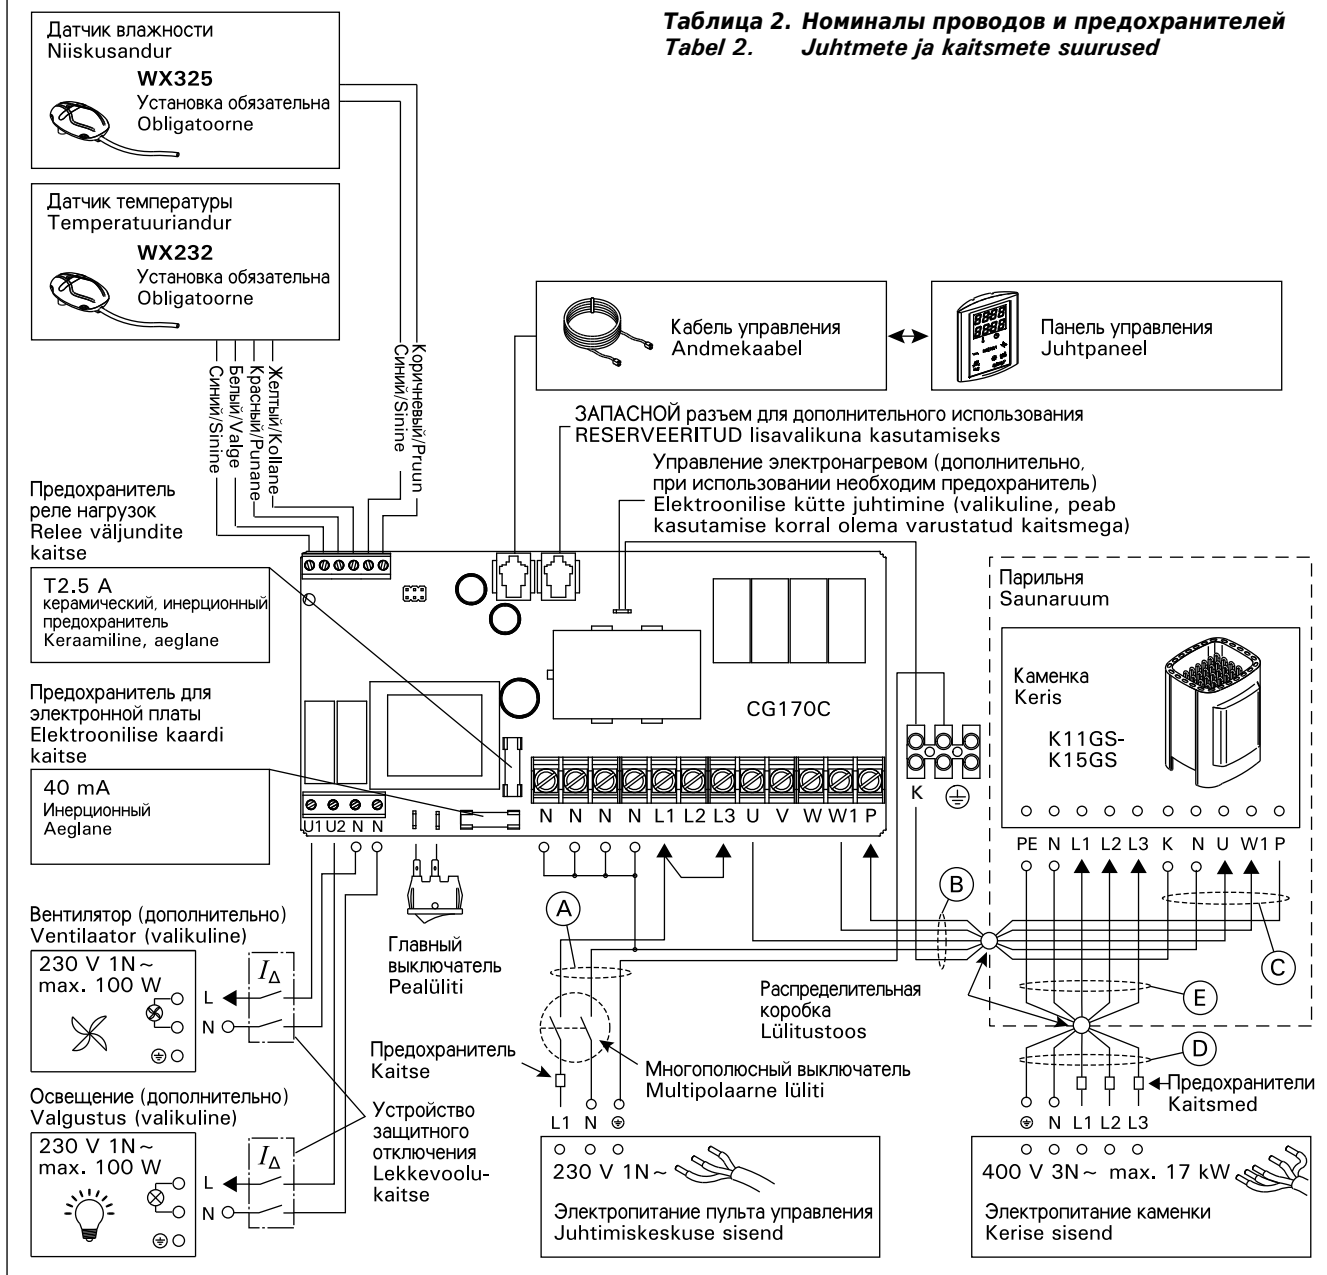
Таблица 2. Номиналы проводов и предохранителей
Tabel 2. Juhtmete ja kaitsmete suurused

Датчик влажности
Niiskusandur
WX325
Установка обязательна
Obligatoorne

Датчик температуры
Temperatuuriandur
WX232
Установка обязательна
Obligatoorne

Синий/Sinine
Белый/Valge
Красный/Punane
Желтый/Kollane
Синий/Sinine
Коричневый/Pruun

Кабель управления
Andmekaabel

Панель управления
Juhtpaneel

ЗАПАСНОЙ разъем для дополнительного использования
RESERVEERITUD lisavalikuna kasutamiseks

Управление электронагревом (дополнительно, при использовании необходим предохранитель)
Elektroonilise kütte juhtimine (valikuline, peab kasutamise korral olema varustatud kaitsmega)

Предохранитель реле нагрузок
Relee väljundite kaitse

T2.5 A
керамический, инерционный предохранитель
Keraamiline, aeglane

Предохранитель для электронной платы
Elektroonilise kaardi kaitse

40 mA
Инерционный
Aeglane

CG170C

U1 U2 N N

N N N N L1 L2 L3 U V W W1 P

K

Парильня
Saunaruum

Каменка
Keris

K11GS-
K15GS

PE N L1 L2 L3 K N U W1 P

Вентилятор (дополнительно)
Ventilaator (valikuline)

230 V 1N~
max. 100 W

L
N

$I_{\Delta}$

Главный выключатель
Pealüliti

A

B

C

Распределительная коробка
Lülitustoos

E

D

Освещение (дополнительно)
Valgustus (valikuline)

230 V 1N~
max. 100 W

L
N

$I_{\Delta}$

Предохранитель
Kaitse

Устройство защитного отключения
Lekkevoolukaitse

Многополюсный выключатель
Multipolaarne lüliti

Предохранители
Kaitsmed

L1 N

230 V 1N~

Электропитание пульта управления
Juhtimiskeskuse sisend

N L1 L2 L3

400 V 3N~ max. 17 kW

Электропитание каменки
Kerise sisend